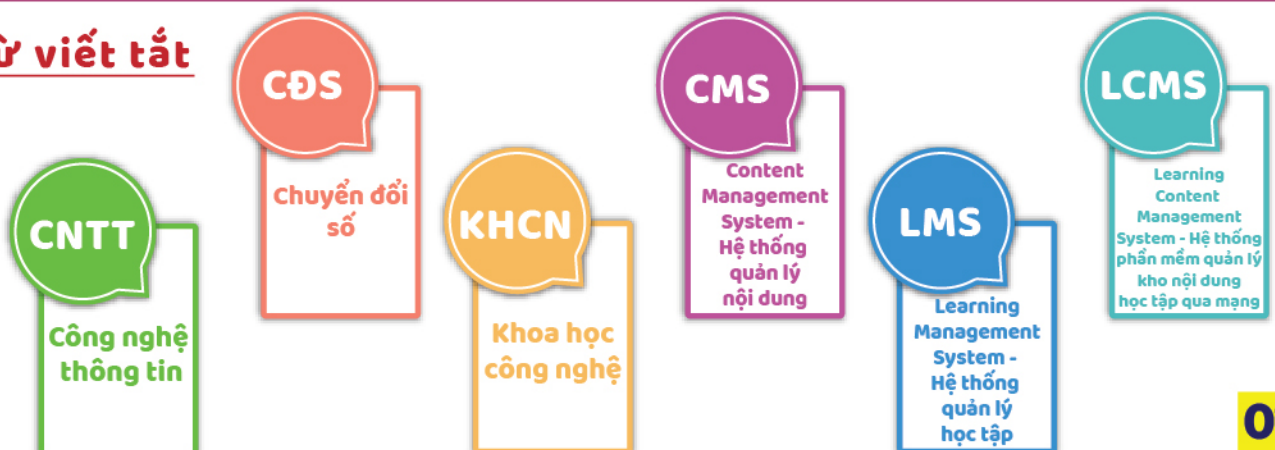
ừ viết tắt

CNTT
Công nghệ thông tin

CĐS
Chuyển đổi số

KHCN
Khoa học công nghệ

CMS
Content Management System - Hệ thống quản lý nội dung

LMS
Learning Management System - Hệ thống quản lý học tập

LCMS
Learning Content Management System - Hệ thống phần mềm quản lý kho nội dung học tập qua mạng

0